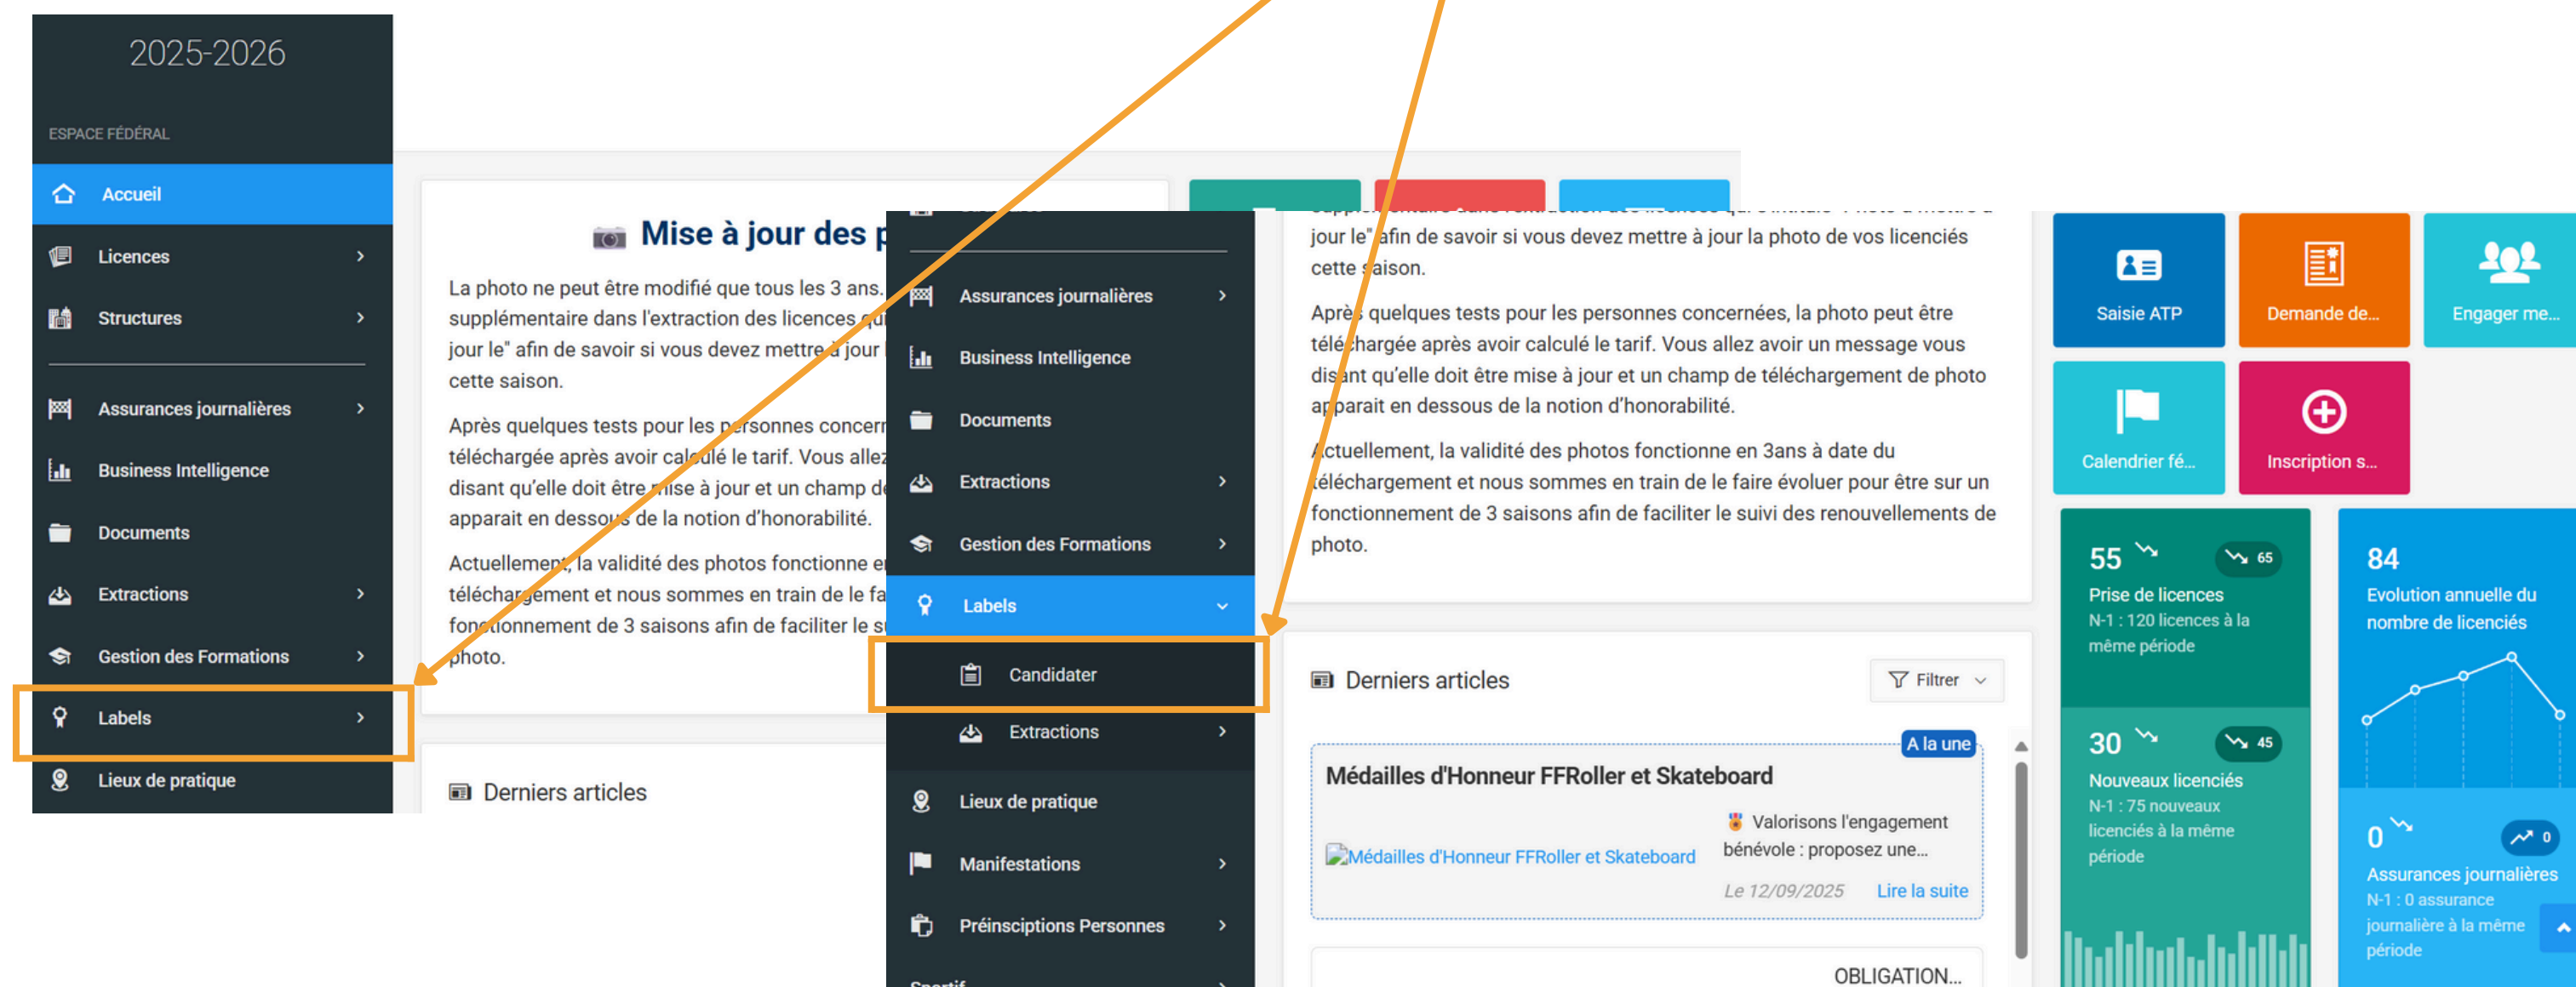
2025-2026

ESPACE FÉDÉRAL

Accueil

Licences

Structures

Assurances journalières

Business Intelligence

Documents

Extractions

Gestion des Formations

Labels

Lieux de pratique

Mise à jour des p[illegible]

La photo ne peut être modifié que tous les 3 ans. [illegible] supplémentaire dans l'extraction des licences qu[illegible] jour le" afin de savoir si vous devez mettre à jour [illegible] cette saison.

Après quelques tests pour les personnes concern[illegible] téléchargée après avoir calculé le tarif. Vous allez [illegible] disant qu'elle doit être mise à jour et un champ de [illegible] apparait en dessous de la notion d'honorabilité.

Actuellement, la validité des photos fonctionne e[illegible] téléchargement et nous sommes en train de le fa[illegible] fonctionnement de 3 saisons afin de faciliter le s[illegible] photo.

Derniers articles

Assurances journalières

Business Intelligence

Documents

Extractions

Gestion des Formations

Labels

Candidater

Extractions

Lieux de pratique

Manifestations

Préinscriptions Personnes

Sportif

jour le" afin de savoir si vous devez mettre à jour la photo de vos licenciés cette saison.

Après quelques tests pour les personnes concernées, la photo peut être téléchargée après avoir calculé le tarif. Vous allez avoir un message vous disant qu'elle doit être mise à jour et un champ de téléchargement de photo apparait en dessous de la notion d'honorabilité.

Actuellement, la validité des photos fonctionne en 3ans à date du téléchargement et nous sommes en train de le faire évoluer pour être sur un fonctionnement de 3 saisons afin de faciliter le suivi des renouvellements de photo.

Derniers articles

Filtrer

A la une

Médailles d'Honneur FFRoller et Skateboard

Médailles d'Honneur FFRoller et Skateboard

Valorisons l'engagement bénévole : proposez une...

Le 12/09/2025

Lire la suite

OBLIGATION...

Saisie ATP

Demande de...

Engager me...

Calendrier fé...

Inscription s...

55

65

Prise de licences

N-1 : 120 licences à la même période

30

45

Nouveaux licenciés

N-1 : 75 nouveaux licenciés à la même période

84

Evolution annuelle du nombre de licenciés

0

0

Assurances journalières

N-1 : 0 assurance journalière à la même période